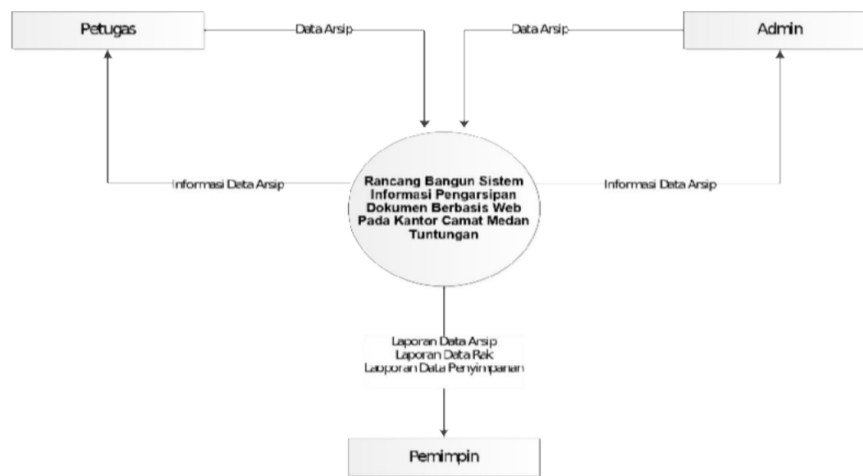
Petugas

Data Arsip

Data Arsip

Admin

Informasi Data Arsip

Rancang Bangun Sistem Informasi Pengarsipan Dokumen Berbasis Web Pada Kantor Camat Medan Tuntungan

Informasi Data Arsip

Laporan Data Arsip
Laporan Data Rak
Laporan Data Penyimpanan

Pemimpin